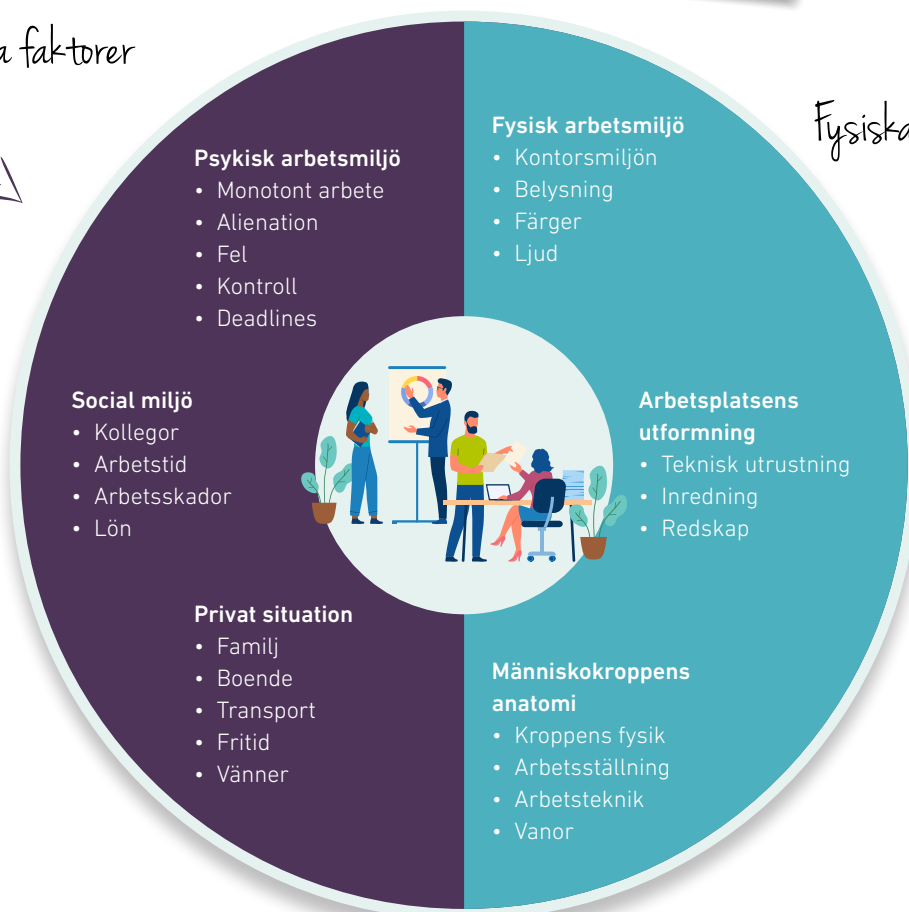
a faktorer

Fysiska

Psykisk arbetsmiljö
• Monotont arbete
• Alienation
• Fel
• Kontroll
• Deadlines

Social miljö
• Kollegor
• Arbetstid
• Arbetsskador
• Lön

Privat situation
• Familj
• Boende
• Transport
• Fritid
• Vänner

Fysisk arbetsmiljö
• Kontorsmiljön
• Belysning
• Färger
• Ljud

Arbetsplatsens utformning
• Teknisk utrustning
• Inredning
• Redskap

Människokroppens anatomi
• Kroppens fysik
• Arbetsställning
• Arbetsteknik
• Vanor